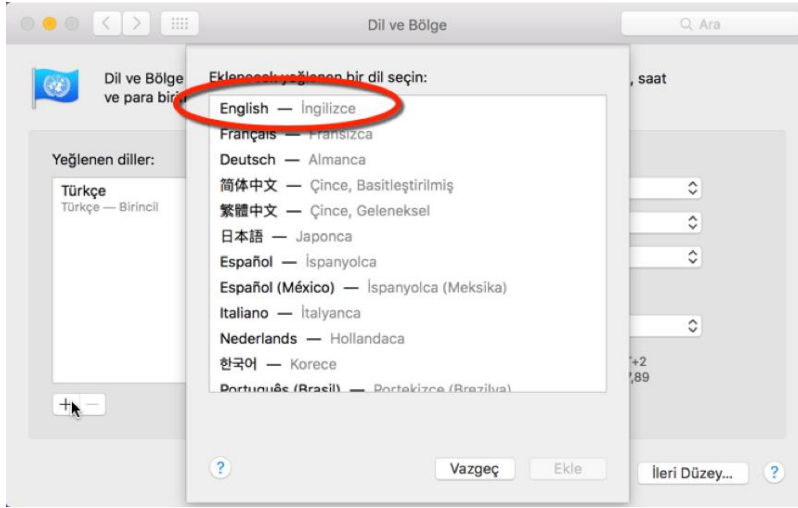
Dil ve Bölge

Ara

Dil ve Bölge
ve para biri

, saat

Eklenecek yeğlenen bir dil seçin:

English — İngilizce
Français — Fransızca
Deutsch — Almanca
简体中文 — Çince, Basitleştirilmiş
繁體中文 — Çince, Geleneksel
日本語 — Japonca
Español — İspanyolca
Español (México) — İspanyolca (Meksika)
Italiano — İtalyanca
Nederlands — Hollandaca
한국어 — Korece
Português (Brasil) — Portekizce (Brezilya)

Yeğlenen diller:

Türkçe
Türkçe — Birincil

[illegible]+2
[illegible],89

+ −

?

Vazgeç

Ekle

İleri Düzey...

?